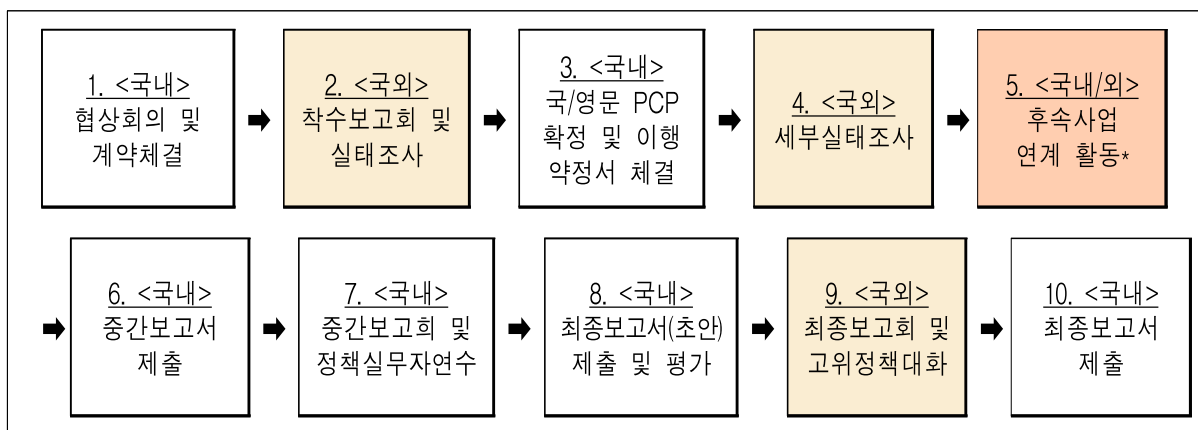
1. <국내>
협상회의 및
계약체결

2. <국외>
착수보고회 및
실태조사

3. <국내>
국/영문 PCP
확정 및 이행
약정서 체결

4. <국외>
세부실태조사

5. <국내/외>
후속사업
연계 활동*

6. <국내>
중간보고서
제출

7. <국내>
중간보고회 및
정책실무자연수

8. <국내>
최종보고서(초안)
제출 및 평가

9. <국외>
최종보고회 및
고위정책대화

10. <국내>
최종보고서
제출